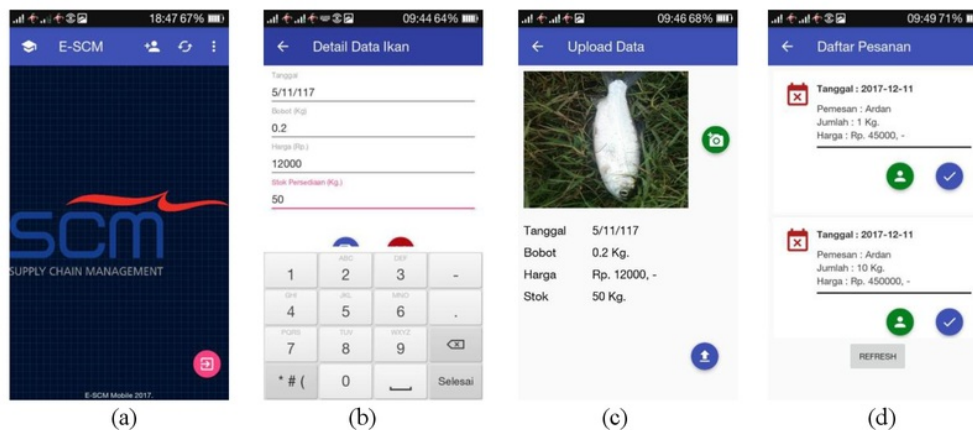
18:47 67%

E-SCM

SCM
SUPPLY CHAIN MANAGEMENT

E-SCM Mobile 2017.

(a)

09:44 64%

Detail Data Ikan

Tanggal
5/11/117

Bobot (Kg)
0.2

Harga (Rp.)
12000

Stok Persediaan (Kg.)
50

| 1 | ABC 2 | DEF 3 | - |
|---|---|---|---|
| GHI 4 | JKL 5 | MNO 6 | . |
| PQRS 7 | TUV 8 | WXYZ 9 | ⌫ |
| * # ( | 0 | ⎵ | Selesai |

(b)

09:46 68%

Upload Data

Tanggal 5/11/117
Bobot 0.2 Kg.
Harga Rp. 12000, -
Stok 50 Kg.

(c)

09:49 71%

Daftar Pesanan

Tanggal : 2017-12-11
Pemesan : Ardan
Jumlah : 1 Kg.
Harga : Rp. 45000, -

Tanggal : 2017-12-11
Pemesan : Ardan
Jumlah : 10 Kg.
Harga : Rp. 450000, -

REFRESH

(d)